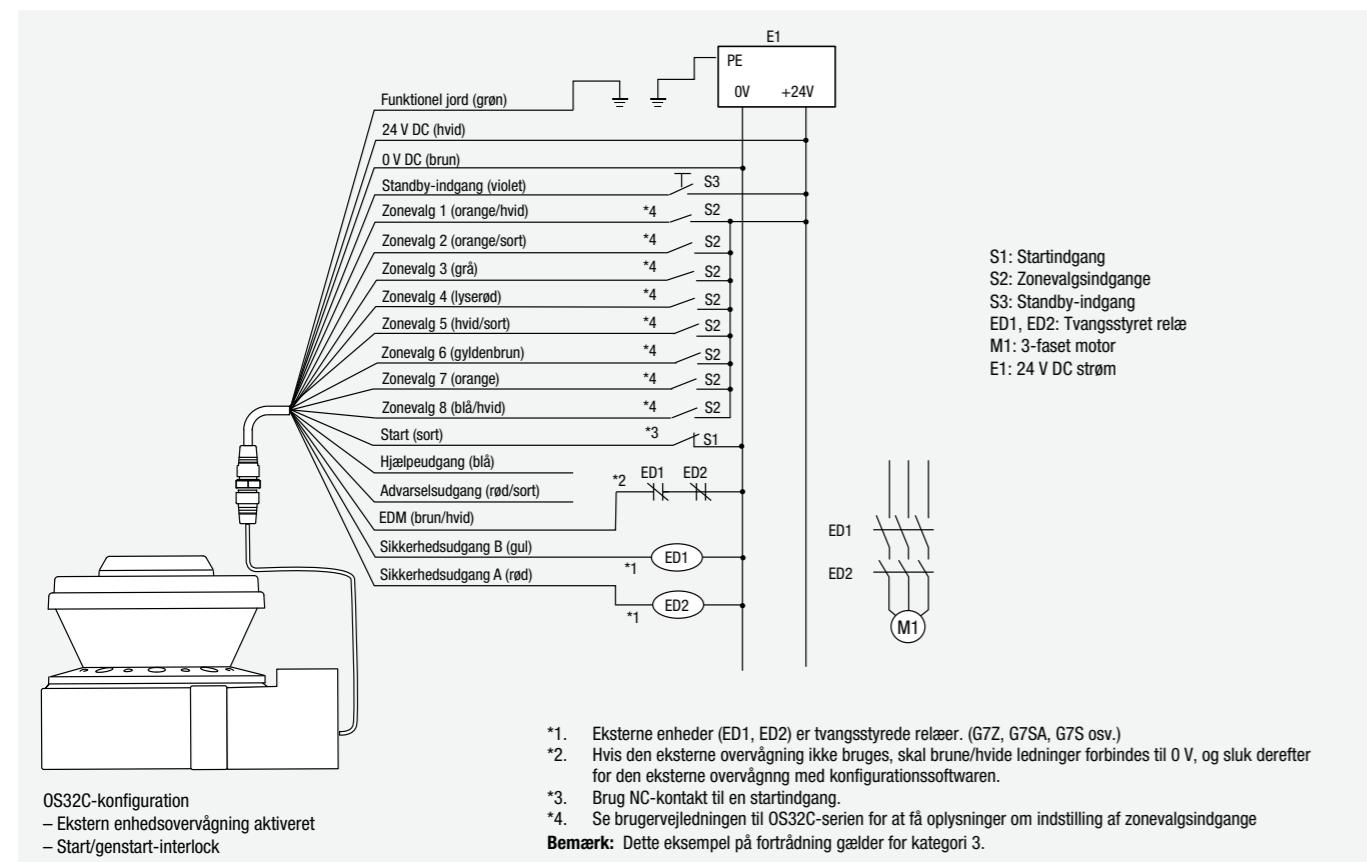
E1
PE
0V +24V

Funktionel jord (grøn)
24 V DC (hvid)
0 V DC (brun)
Standby-indgang (violet)
Zonevalg 1 (orange/hvid)
Zonevalg 2 (orange/sort)
Zonevalg 3 (grå)
Zonevalg 4 (lyserød)
Zonevalg 5 (hvid/sort)
Zonevalg 6 (gyldenbrun)
Zonevalg 7 (orange)
Zonevalg 8 (blå/hvid)
Start (sort)
Hjælpeudgang (blå)
Advarselsudgang (rød/sort)
EDM (brun/hvid)
Sikkerhedsudgang B (gul)
Sikkerhedsudgang A (rød)

S3
*4 S2
*4 S2
*4 S2
*4 S2
*4 S2
*4 S2
*4 S2
*4 S2
*3 S1
*2 ED1 ED2
ED1 *1
ED2 *1

S1: Startindgang
S2: Zonevalgsindgange
S3: Standby-indgang
ED1, ED2: Tvangsstyret relæ
M1: 3-faset motor
E1: 24 V DC strøm

ED1
ED2
M1

OS32C-konfiguration
– Ekstern enhedsovervågning aktiveret
– Start/genstart-interlock

*1. Eksterne enheder (ED1, ED2) er tvangsstyrede relæer. (G7Z, G7SA, G7S osv.)
*2. Hvis den eksterne overvågning ikke bruges, skal brune/hvide ledninger forbindes til 0 V, og sluk derefter for den eksterne overvågnng med konfigurationssoftwaren.
*3. Brug NC-kontakt til en startindgang.
*4. Se brugervejledningen til OS32C-serien for at få oplysninger om indstilling af zonevalgsindgange
Bemærk: Dette eksempel på fortrådning gælder for kategori 3.